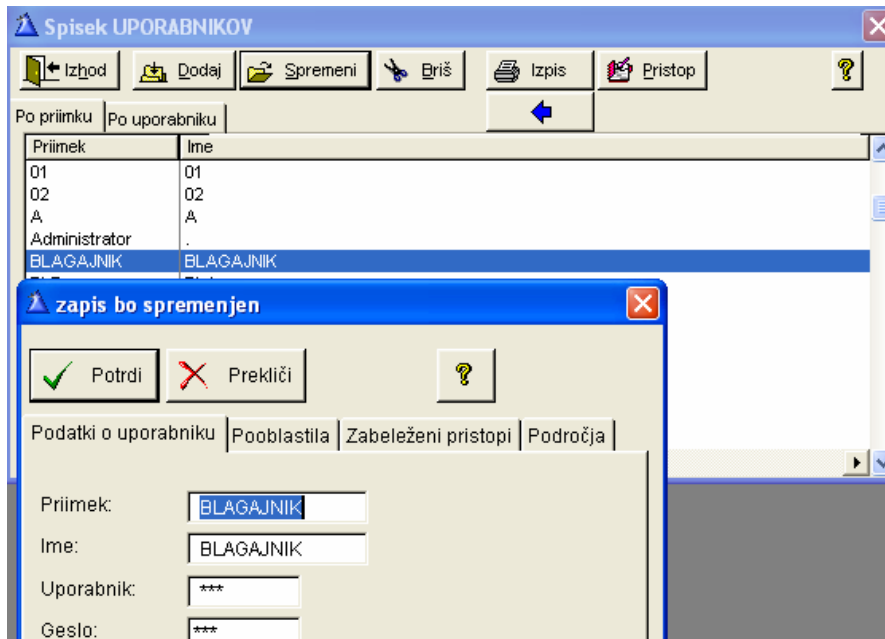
Spisek UPORABNIKOV

Izhod | Dodaj | Spremeni | Briš | Izpis | Pristop | ?

Po priimku | Po uporabniku

| Priimek | Ime |
|---|---|
| 01 | 01 |
| 02 | 02 |
| A | A |
| Administrator | . |
| BLAGAJNIK | BLAGAJNIK |

zapis bo spremenjen

Potrdi | Prekliči | ?

Podatki o uporabniku | Pooblastila | Zabeleženi pristopi | Področja

Priimek: BLAGAJNIK

Ime: BLAGAJNIK

Uporabnik: ***

Geslo: ***